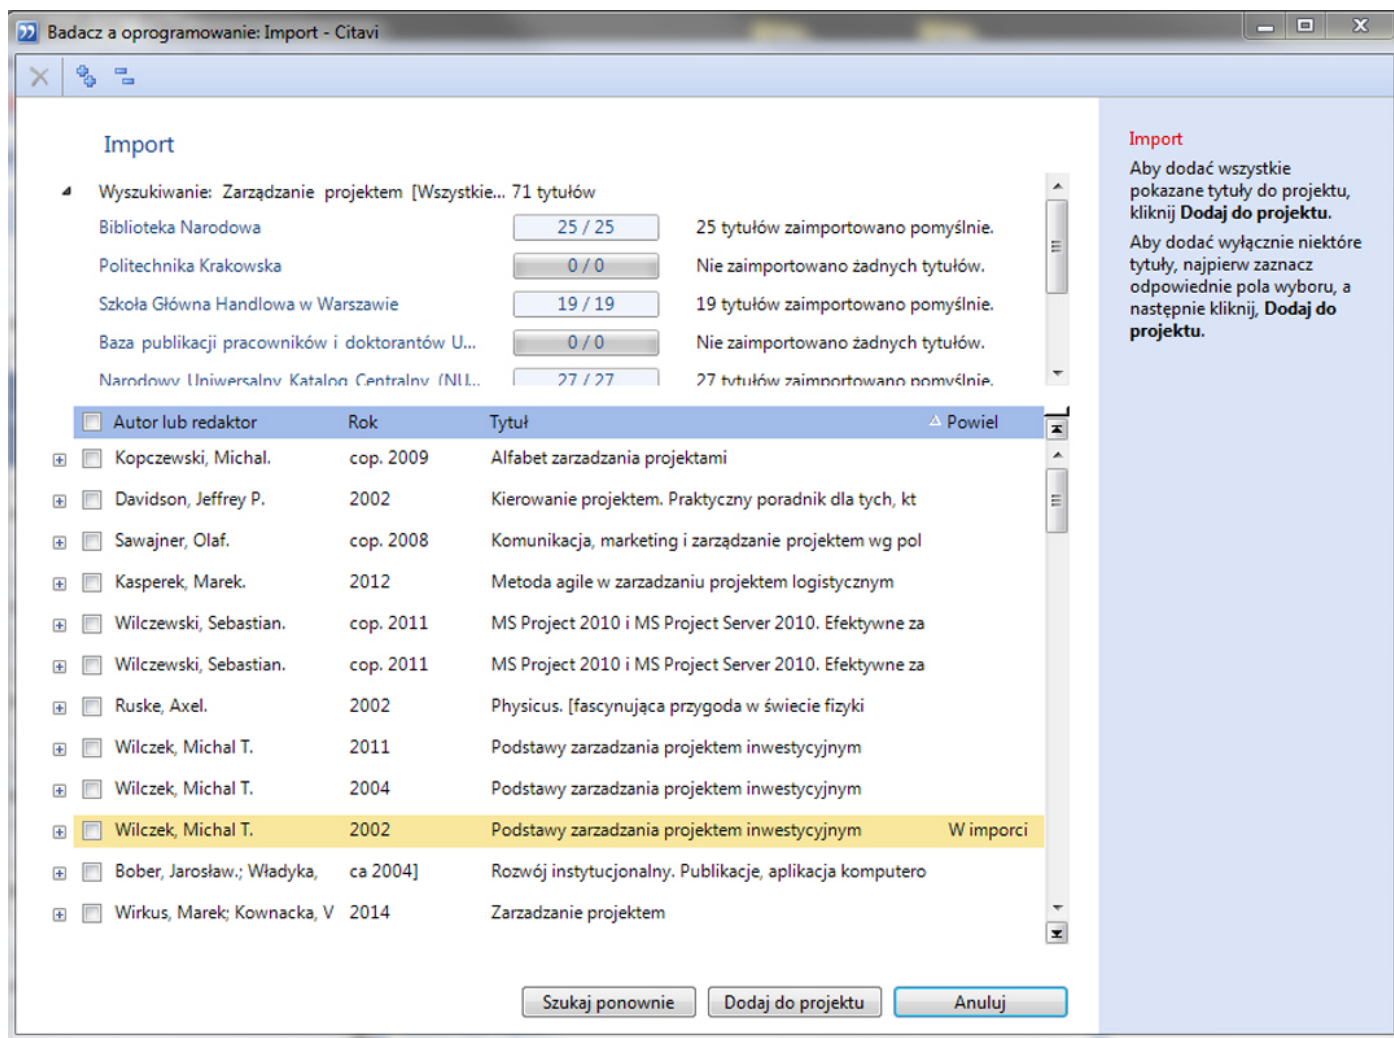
Badacz a oprogramowanie: Import - Citavi

Import

Wyszukiwanie: Zarządzanie projektem [Wszystkie... 71 tytułów

| | | |
|---|---|---|
| Biblioteka Narodowa | 25 / 25 | 25 tytułów zaimportowano pomyślnie. |
| Politechnika Krakowska | 0 / 0 | Nie zaimportowano żadnych tytułów. |
| Szkoła Główna Handlowa w Warszawie | 19 / 19 | 19 tytułów zaimportowano pomyślnie. |
| Baza publikacji pracowników i doktorantów U... | 0 / 0 | Nie zaimportowano żadnych tytułów. |
| Narodowy Uniwersalny Katalog Centralny (NU... | 27 / 27 | 27 tytułów zaimportowano pomyślnie. |

| Autor lub redaktor | Rok | Tytuł | Powiel |
|---|---|---|---|
| Kopczewski, Michal. | cop. 2009 | Alfabet zarzadzania projektami | |
| Davidson, Jeffrey P. | 2002 | Kierowanie projektem. Praktyczny poradnik dla tych, kt | |
| Sawajner, Olaf. | cop. 2008 | Komunikacja, marketing i zarządzanie projektem wg pol | |
| Kasperek, Marek. | 2012 | Metoda agile w zarzadzaniu projektem logistycznym | |
| Wilczewski, Sebastian. | cop. 2011 | MS Project 2010 i MS Project Server 2010. Efektywne za | |
| Wilczewski, Sebastian. | cop. 2011 | MS Project 2010 i MS Project Server 2010. Efektywne za | |
| Ruske, Axel. | 2002 | Physicus. [fascynująca przygoda w świecie fizyki | |
| Wilczek, Michal T. | 2011 | Podstawy zarzadzania projektem inwestycyjnym | |
| Wilczek, Michal T. | 2004 | Podstawy zarzadzania projektem inwestycyjnym | |
| Wilczek, Michal T. | 2002 | Podstawy zarzadzania projektem inwestycyjnym | W imporci |
| Bober, Jarosław.; Władyka, | ca 2004] | Rozwój instytucjonalny. Publikacje, aplikacja komputero | |
| Wirkus, Marek; Kownacka, V | 2014 | Zarzadzanie projektem | |

Szukaj ponownie   Dodaj do projektu   Anuluj

Import
Aby dodać wszystkie pokazane tytuły do projektu, kliknij **Dodaj do projektu.**
Aby dodać wyłącznie niektóre tytuły, najpierw zaznacz odpowiednie pola wyboru, a następnie kliknij, **Dodaj do projektu.**